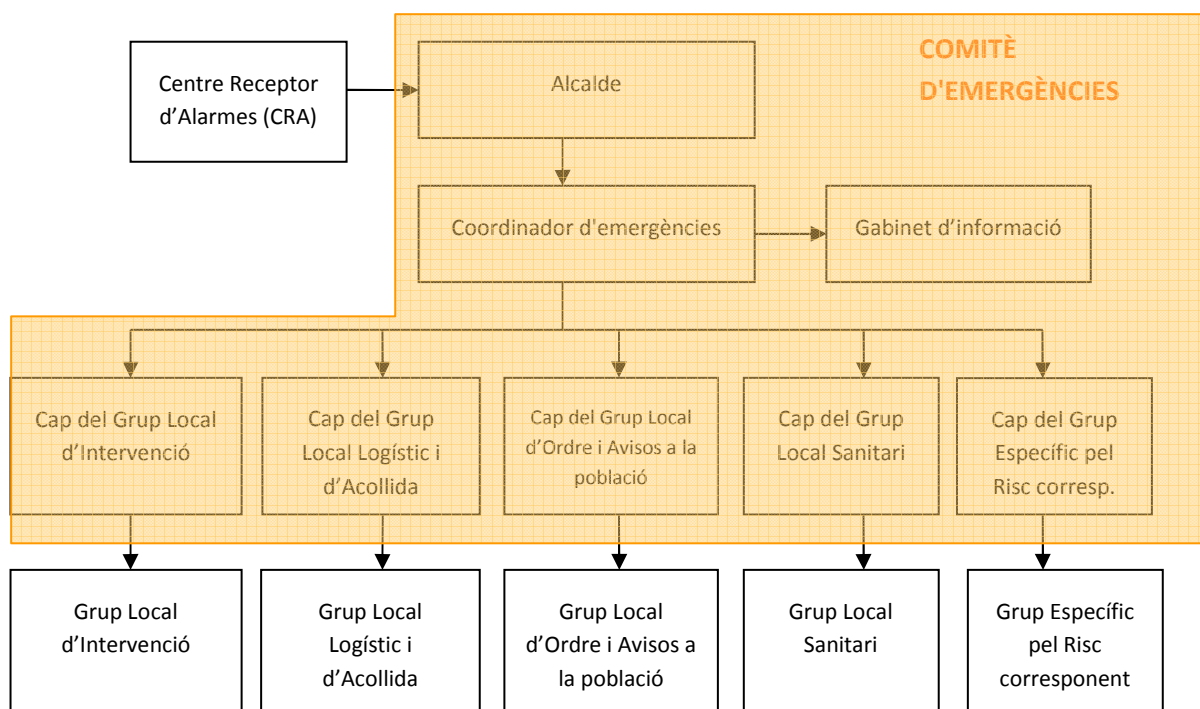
Centre Receptor d'Alarmes (CRA)

COMITÈ D'EMERGÈNCIES

Alcalde

Coordinador d'emergències

Gabinet d'informació

Cap del Grup Local d'Intervenció

Cap del Grup Local Logístic i d'Acollida

Cap del Grup Local d'Ordre i Avisos a la població

Cap del Grup Local Sanitari

Cap del Grup Específic pel Risc corresp.

Grup Local d'Intervenció

Grup Local Logístic i d'Acollida

Grup Local d'Ordre i Avisos a la població

Grup Local Sanitari

Grup Específic pel Risc corresponent